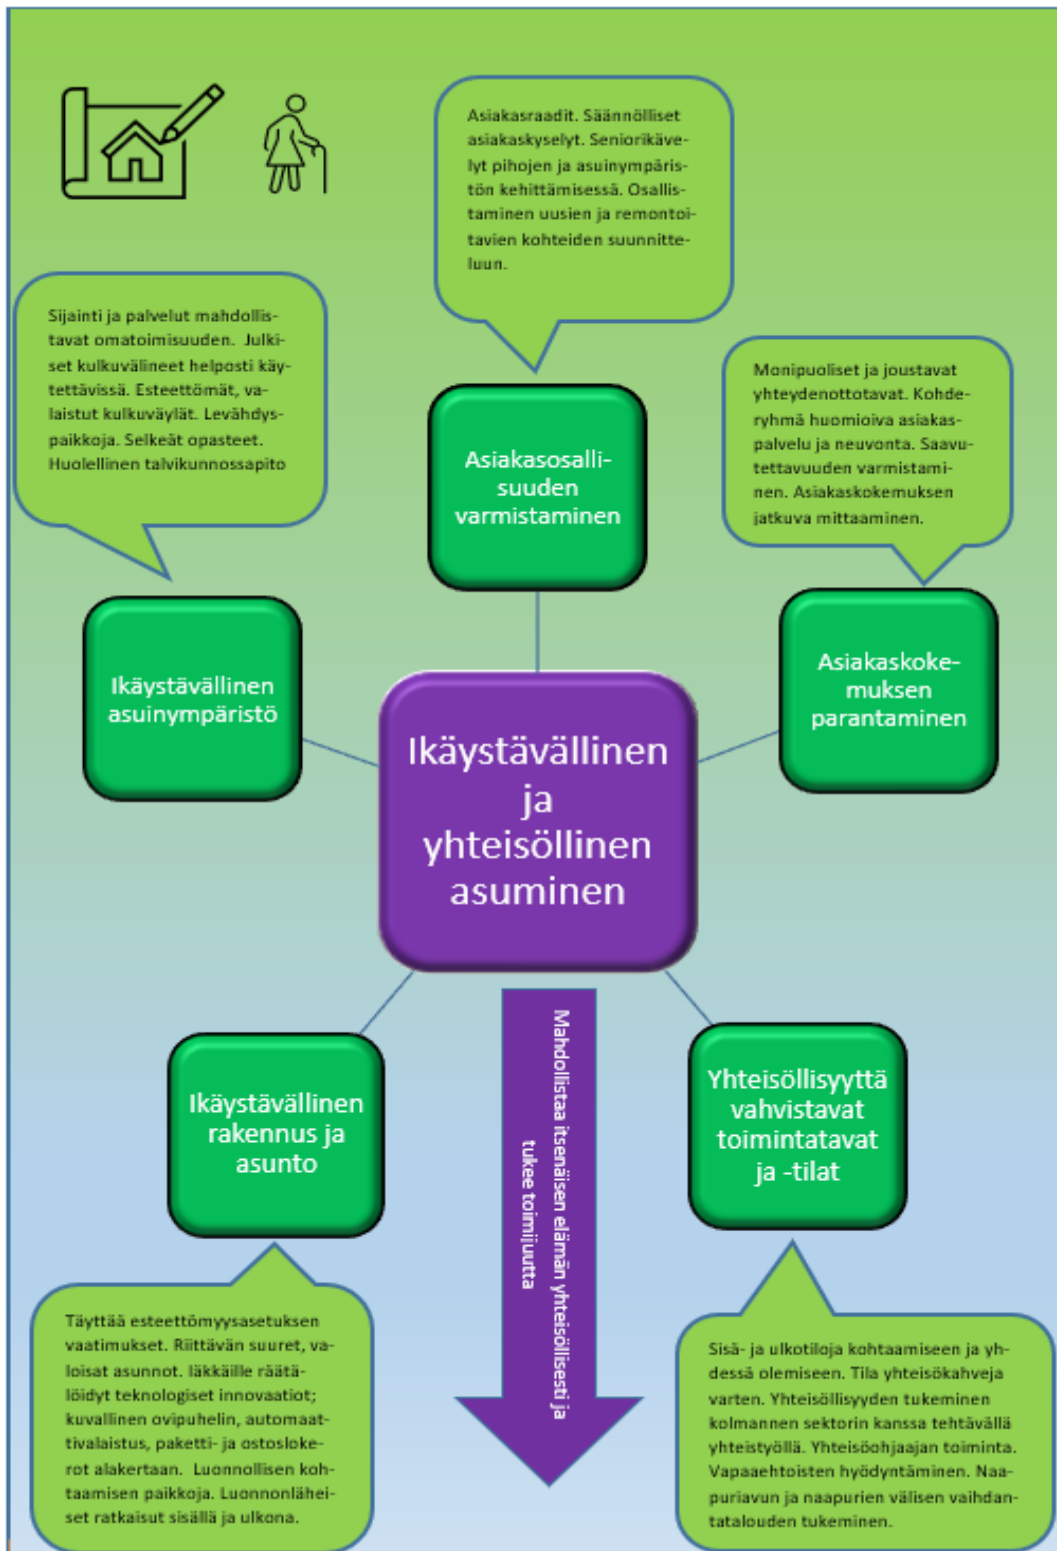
Asiakasraadit. Säännölliset asiakaskyselyt. Seniorikävelyt pihojen ja asuinympäristön kehittämisessä. Osallistaminen uusien ja remontoitavien kohteiden suunnitteluun.

Sijainti ja palvelut mahdollistavat omatoimisuuden. Julkiset kulkuvälineet helposti käytettävissä. Esteettömät, valaistut kulkuväylät. Levähdyspaikkoja. Selkeät opasteet. Huolellinen talvikunnossapito

Monipuoliset ja joustavat yhteydenottotavat. Kohderyhmä huomioiva asiakaspalvelu ja neuvonta. Saavutettavuuden varmistaminen. Asiakaskokemuksen jatkuva mittaaminen.

Asiakasosallisuuden varmistaminen

Ikäystävällinen asuinympäristö

Asiakaskokemuksen parantaminen

Ikäystävällinen ja yhteisöllinen asuminen

Mahdollistaa itsenäisen elämän yhteisöllisesti ja tukee toimijuutta

Ikäystävällinen rakennus ja asunto

Yhteisöllisyyttä vahvistavat toimintatavat ja -tilat

Täyttää esteettömyysasetuksen vaatimukset. Riittävän suuret, valoisat asunnot. Iäkkäille räätälöidyt teknologiset innovaatiot; kuvallinen ovipuhelin, automaattivalaistus, paketti- ja ostoslokerot alakertaan. Luonnollisen kohtaamisen paikkoja. Luonnonläheiset ratkaisut sisällä ja ulkona.

Sisä- ja ulkotiloja kohtaamiseen ja yhdessä olemiseen. Tila yhteisökahveja varten. Yhteisöllisyyden tukeminen kolmannen sektorin kanssa tehtävällä yhteistyöllä. Yhteisöohjaajan toiminta. Vapaaehtoisten hyödyntäminen. Naapuriavun ja naapurien välisen vaihdantatalouden tukeminen.